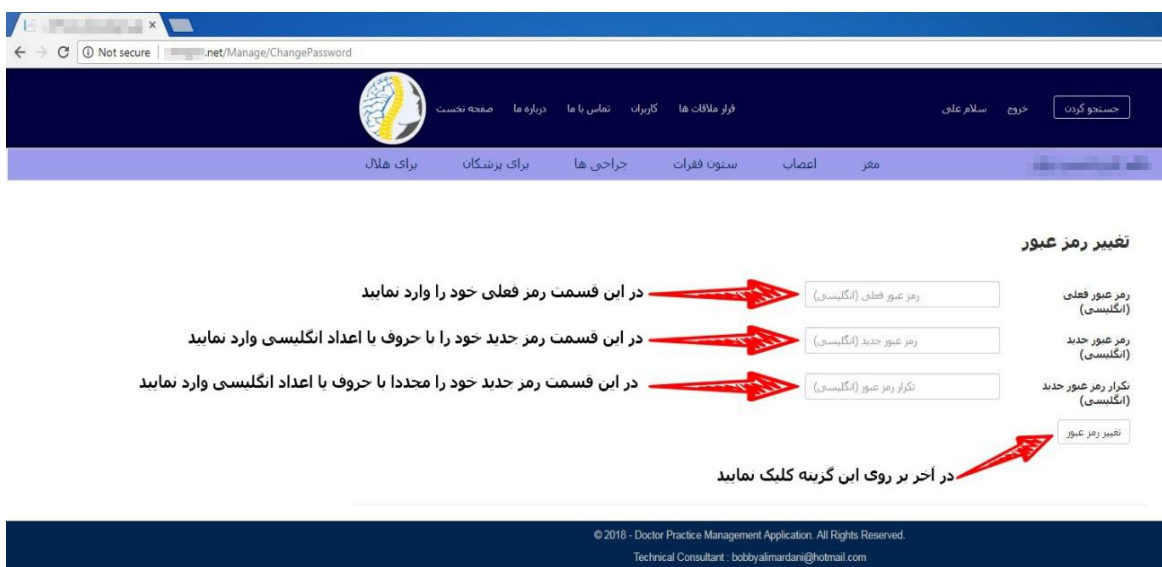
Not secure | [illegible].net/Manage/ChangePassword

صفحه نخست درباره ما تماس با ما کاربران قرار ملاقات ها

سلام علی خروج جستجو کردن

مغز اعصاب ستون فقرات جراحی ها برای پزشکان برای هلال

تغییر رمز عبور

رمز عبور فعلی (انگلیسی)
رمز عبور فعلی (انگلیسی)
در این قسمت رمز فعلی خود را وارد نمایید

رمز عبور جدید (انگلیسی)
رمز عبور جدید (انگلیسی)
در این قسمت رمز جدید خود را با حروف یا اعداد انگلیسی وارد نمایید

تکرار رمز عبور جدید (انگلیسی)
تکرار رمز عبور (انگلیسی)
در این قسمت رمز جدید خود را مجددا با حروف یا اعداد انگلیسی وارد نمایید

تغییر رمز عبور
در آخر بر روی این گزینه کلیک نمایید

© 2018 - Doctor Practice Management Application. All Rights Reserved.
Technical Consultant : bobbyalimardani@hotmail.com